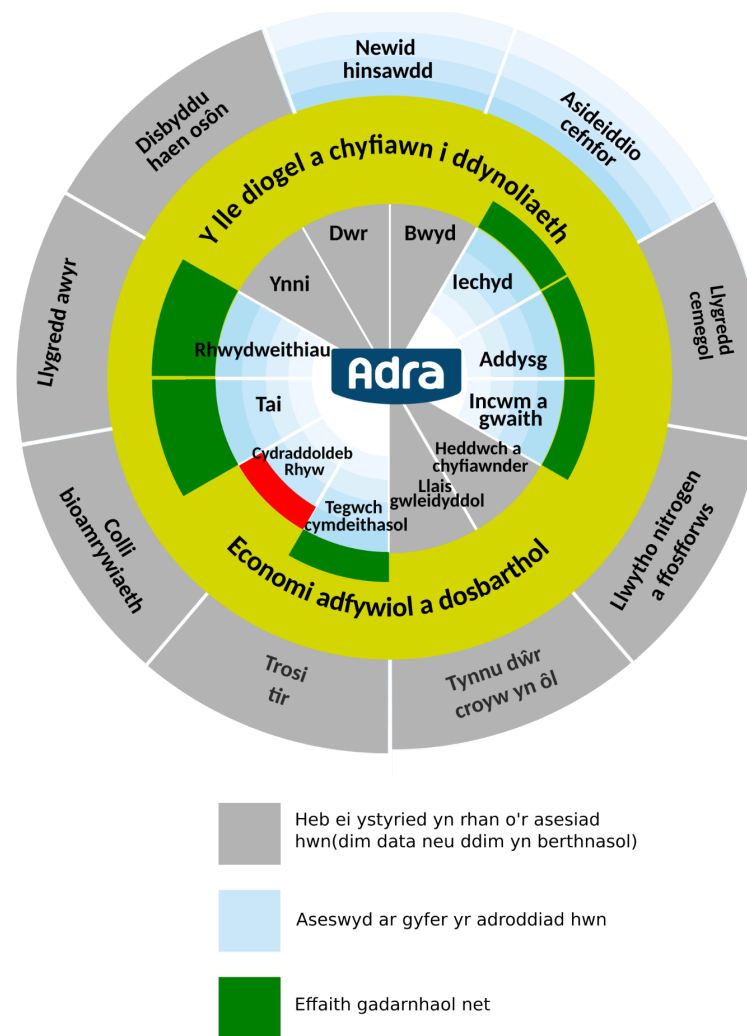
Newid hinsawdd

Asideiddio cefnfor

Llygredd cemegol

Llwytho nitrogen a ffosfforws

Tynnu dŵr croyw yn ôl

Trosi tir

Colli bioamrywiaeth

Llygredd awyr

Disbyddu haen osôn

Y lle diogel a chyfiawn i ddynoliaeth

Dwr

Bwyd

Iechyd

Addysg

Incwm a gwaith

Heddwch a chyfiawnder

Llais gwleidyddol

Tegwch cymdeithasol

Cydraddoldeb Rhyw

Tai

Rhwydweithiau

Ynni

Adra

Economi adfywiol a dosbarthol

Heb ei ystyried yn rhan o'r asesiad hwn(dim data neu ddim yn berthnasol)

Aseswyd ar gyfer yr adroddiad hwn

Effaith gadarnhaol net